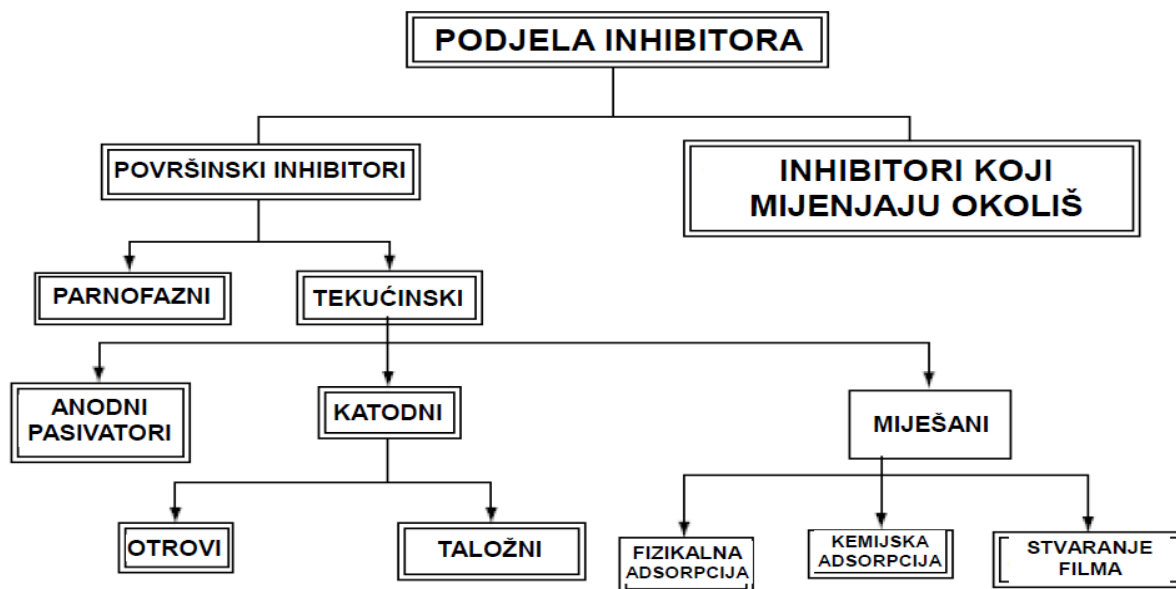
PODJELA INHIBITORA

POVRŠINSKI INHIBITORI

INHIBITORI KOJI MIJENJAJU OKOLIŠ

PARNOFAZNI

TEKUĆINSKI

ANODNI PASIVATORI

KATODNI

MIJEŠANI

OTROVI

TALOŽNI

FIZIKALNA ADSORPCIJA

KEMIJSKA ADSORPCIJA

STVARANJE FILMA